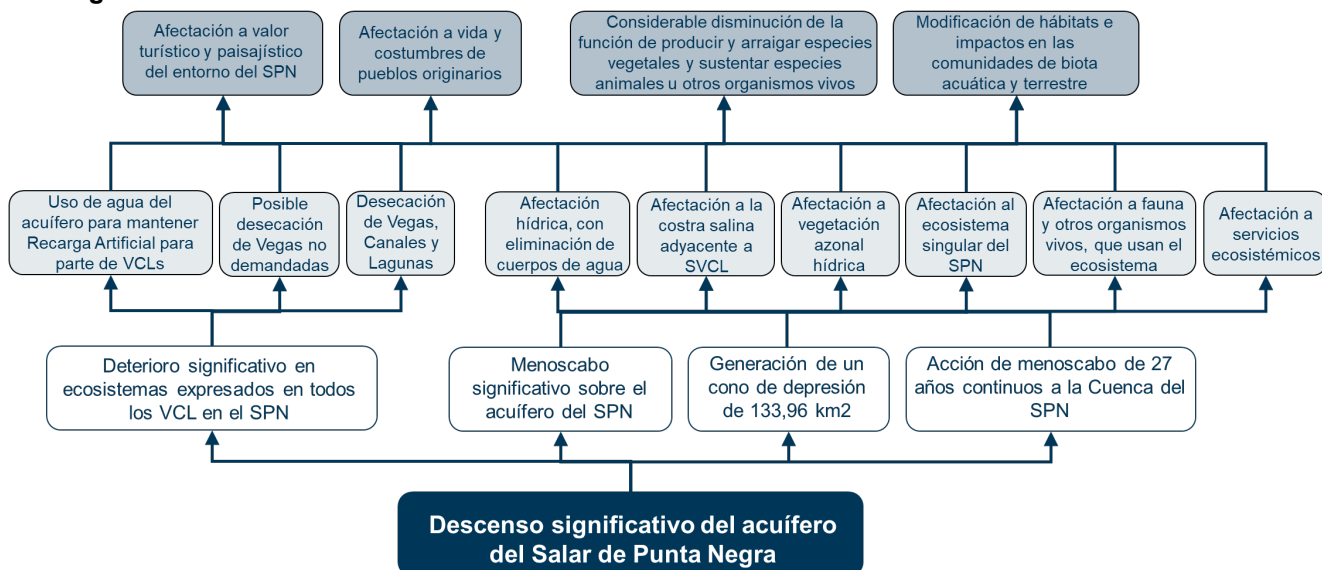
Afectación a valor turístico y paisajístico del entorno del SPN

Afectación a vida y costumbres de pueblos originarios

Considerable disminución de la función de producir y arraigar especies vegetales y sustentar especies animales u otros organismos vivos

Modificación de hábitats e impactos en las comunidades de biota acuática y terrestre

Uso de agua del acuífero para mantener Recarga Artificial para parte de VCLs

Posible desecación de Vegas no demandadas

Desecación de Vegas, Canales y Lagunas

Afectación hídrica, con eliminación de cuerpos de agua

Afectación a la costra salina adyacente a SVCL

Afectación a vegetación azonal hídrica

Afectación al ecosistema singular del SPN

Afectación a fauna y otros organismos vivos, que usan el ecosistema

Afectación a servicios ecosistémicos

Deterioro significativo en ecosistemas expresados en todos los VCL en el SPN

Menoscabo significativo sobre el acuífero del SPN

Generación de un cono de depresión de 133,96 km2

Acción de menoscabo de 27 años continuos a la Cuenca del SPN

Descenso significativo del acuífero del Salar de Punta Negra